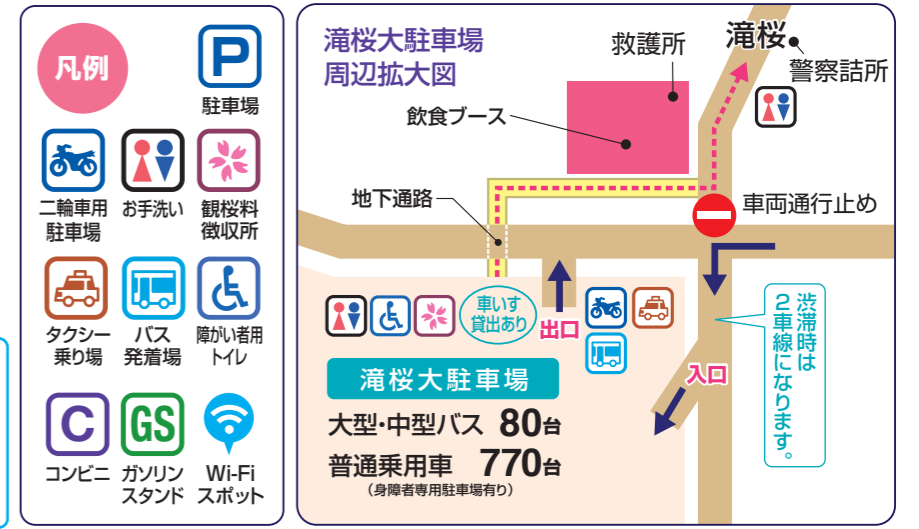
凡例

P
駐車場

二輪車用駐車場

お手洗い

観桜料徴収所

タクシー乗り場

バス発着場

障がい者用トイレ

C
コンビニ

GS
ガソリンスタンド

Wi-Fiスポット

滝桜大駐車場周辺拡大図

救護所

滝桜

警察詰所

飲食ブース

地下通路

車両通行止め

渋滞時は2車線になります。

車いす貸出あり

出口

入口

滝桜大駐車場

大型・中型バス 80台

普通乗用車 770台

（身障者専用駐車場有り）